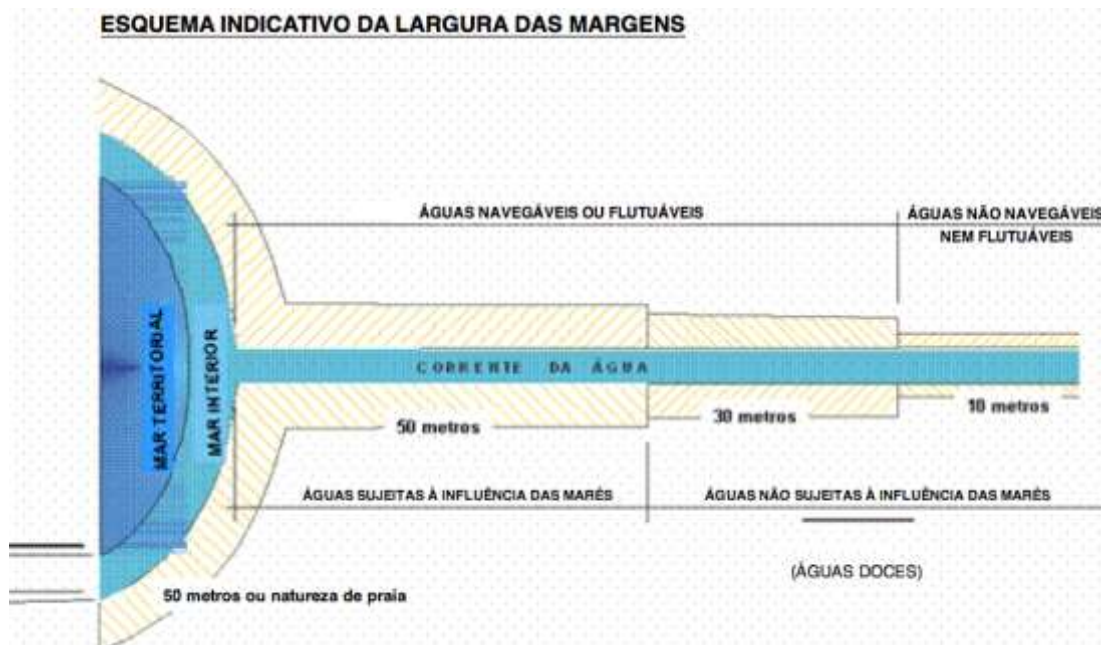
ESQUEMA INDICATIVO DA LARGURA DAS MARGENS

ÁGUAS NAVEGÁVEIS OU FLUTUÁVEIS

ÁGUAS NÃO NAVEGÁVEIS NEM FLUTUÁVEIS

MAR TERRITORIAL

MAR INTERIOR

CORRENTE DA ÁGUA

50 metros

30 metros

10 metros

ÁGUAS SUJEITAS À INFLUÊNCIA DAS MARÉS

ÁGUAS NÃO SUJEITAS À INFLUÊNCIA DAS MARÉS

(ÁGUAS DOCES)

50 metros ou natureza de praia